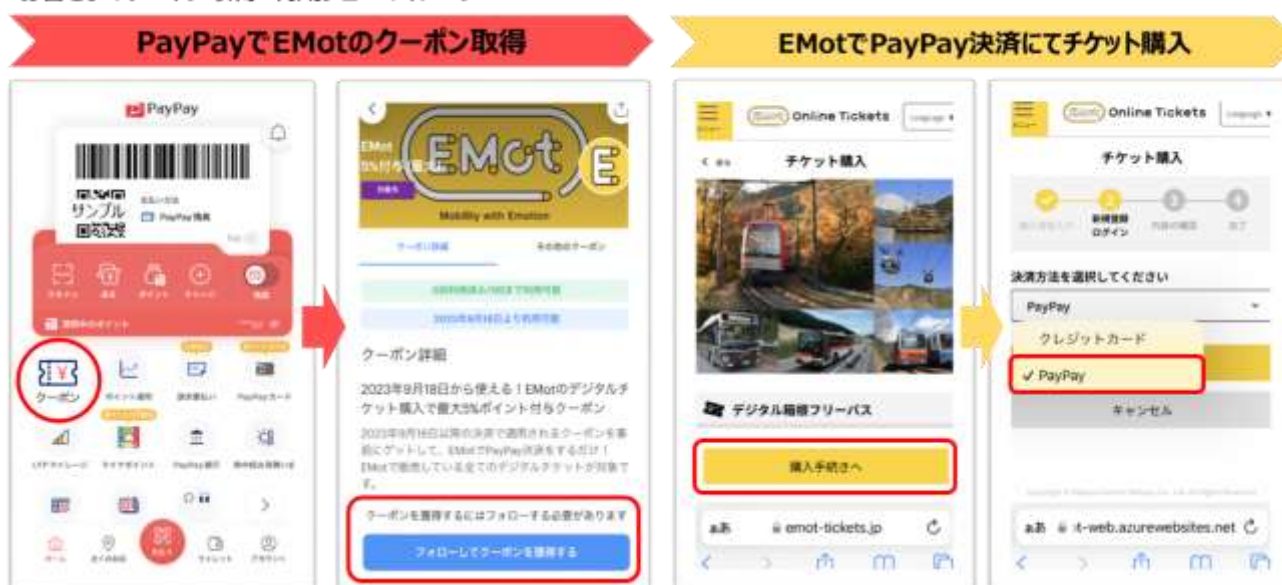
PayPayでEMotのクーポン取得

EMotでPayPay決済にてチケット購入

PayPay

サンプル

PayPay残高

クーポン

EMot

Mobility with Emotion

クーポン詳細

2023年9月18日から使える！EMotのデジタルチケット購入で最大5%ポイント付与クーポン

クーポンを獲得するにはフォローする必要があります

フォローしてクーポンを獲得する

EMot Online Tickets

チケット購入

デジタル箱根フリーパス

購入手続きへ

emot-tickets.jp

EMot Online Tickets

チケット購入

新規登録 ログイン

決済方法を選択してください

PayPay

クレジットカード

✓ PayPay

キャンセル

t-web.azurewebsites.net